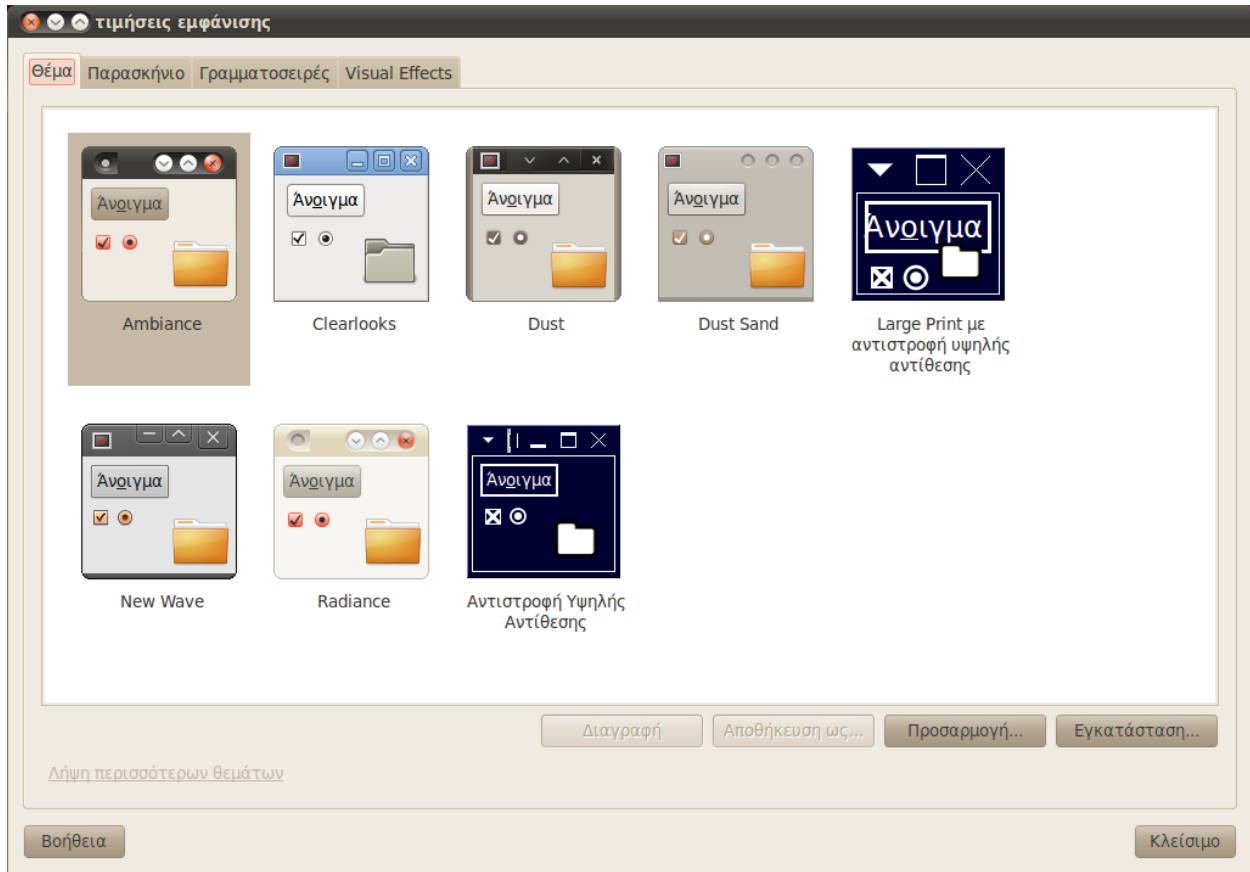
τιμήσεις εμφάνισης

Θέμα | Παρασκήνιο | Γραμματοσειρές | Visual Effects

Άνοιγμα

Ambiance

Άνοιγμα

Clearlooks

Άνοιγμα

Dust

Άνοιγμα

Dust Sand

Άνοιγμα

Large Print με αντιστροφή υψηλής αντίθεσης

Άνοιγμα

New Wave

Άνοιγμα

Radiance

Άνοιγμα

Αντιστροφή Υψηλής Αντίθεσης

Διαγραφή | Αποθήκευση ως... | Προσαρμογή... | Εγκατάσταση...

Λήψη περισσότερων θεμάτων

Βοήθεια

Κλείσιμο